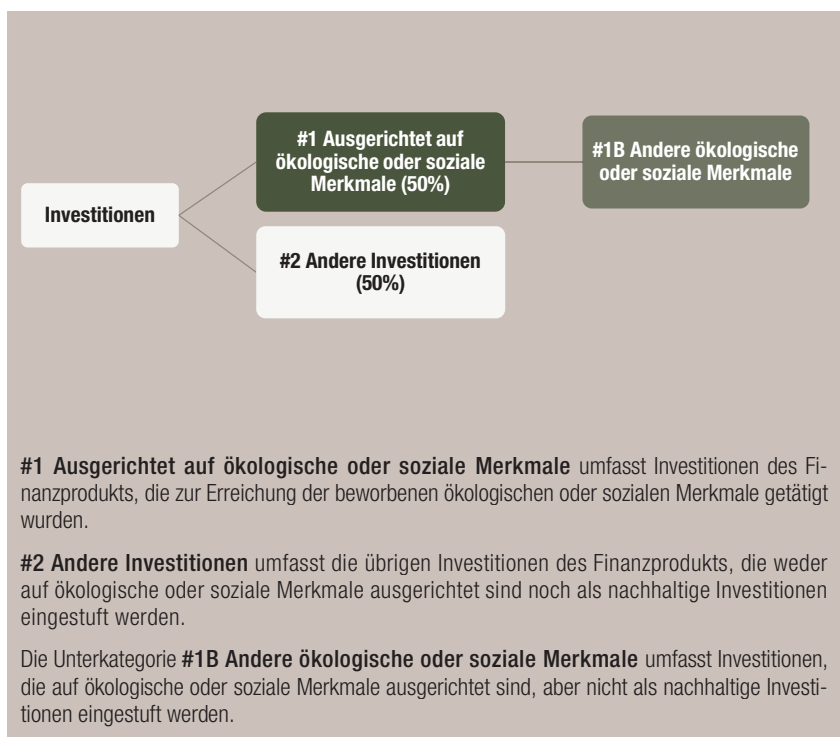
Investitionen

#1 Ausgerichtet auf ökologische oder soziale Merkmale (50%)

#1B Andere ökologische oder soziale Merkmale

#2 Andere Investitionen (50%)

#1 Ausgerichtet auf ökologische oder soziale Merkmale umfasst Investitionen des Finanzprodukts, die zur Erreichung der beworbenen ökologischen oder sozialen Merkmale getätigt wurden.

#2 Andere Investitionen umfasst die übrigen Investitionen des Finanzprodukts, die weder auf ökologische oder soziale Merkmale ausgerichtet sind noch als nachhaltige Investitionen eingestuft werden.

Die Unterkategorie #1B Andere ökologische oder soziale Merkmale umfasst Investitionen, die auf ökologische oder soziale Merkmale ausgerichtet sind, aber nicht als nachhaltige Investitionen eingestuft werden.